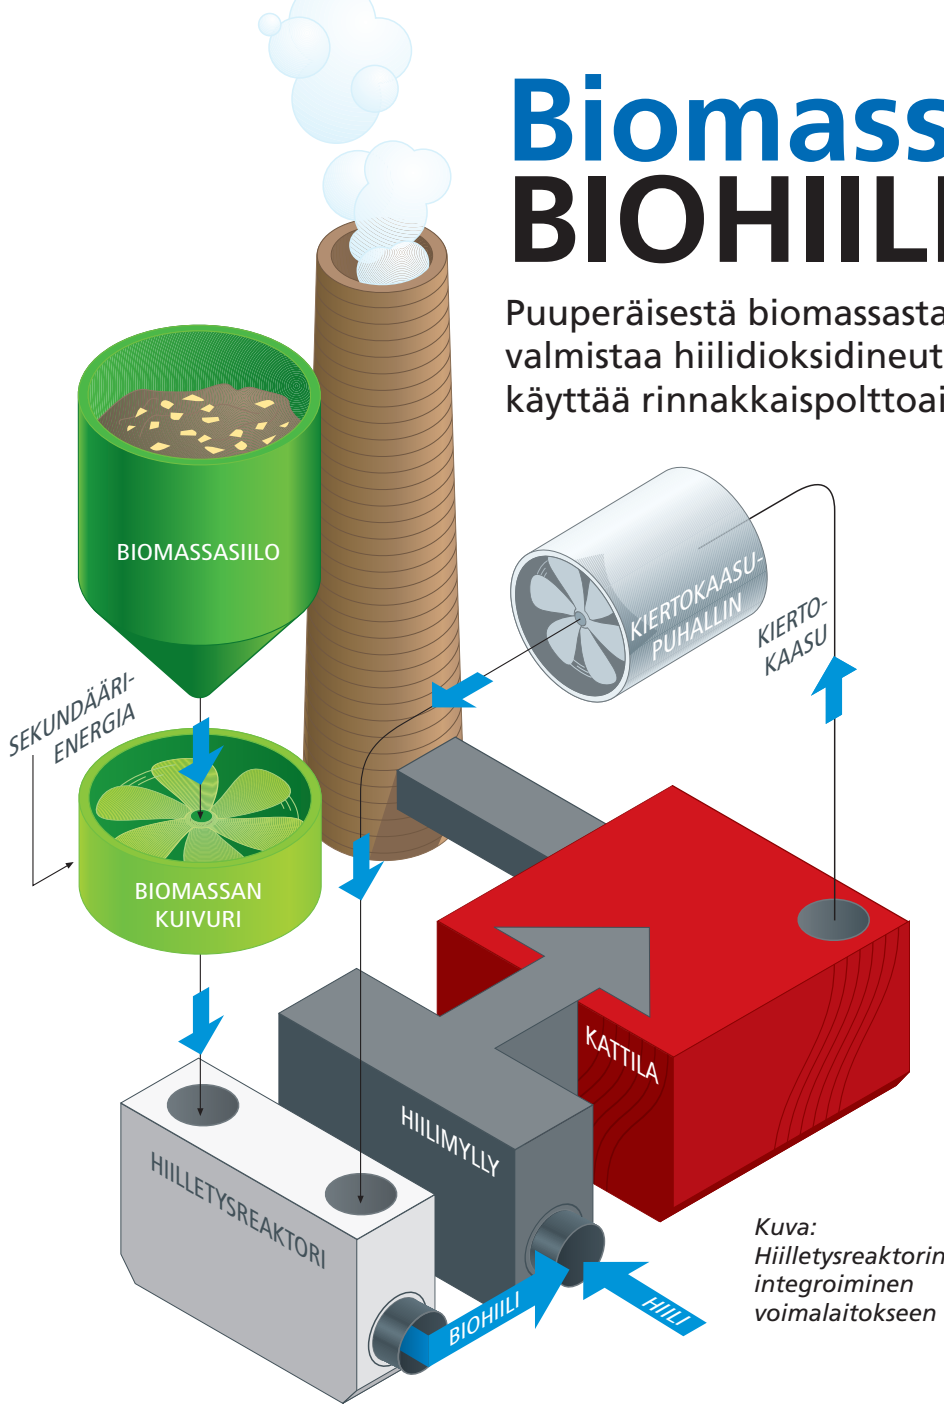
Biomass
BIOHIIL

Puuperäisestä biomassasta
valmistaa hiilidioksidineut
käyttää rinnakkaispolttoai

BIOMASSASIILO

SEKUNDÄÄRI-
ENERGIA

BIOMASSAN
KUIVURI

KIERTOKAASU-
PUHALLIN

KIERTO-
KAASU

KATTILA

HIILIMYLLY

HIILETYSREAKTORI

BIOHIILI

HIILI

Kuva:
Hiiletysreaktorin
integroiminen
voimalaitokseen